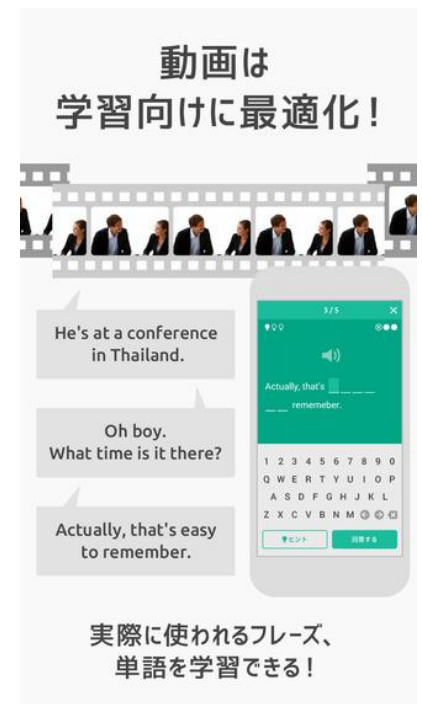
動画は
学習向けに最適化！

He's at a conference in Thailand.

Oh boy. What time is it there?

Actually, that's easy to remember.

3/5

Actually, that's \_ \_ \_ \_ \_ \_ remember.

1 2 3 4 5 6 7 8 9 0
Q W E R T Y U I O P
A S D F G H J K L
Z X C V B N M

ヒント

回答する

実際に使われるフレーズ、
単語を学習できる！